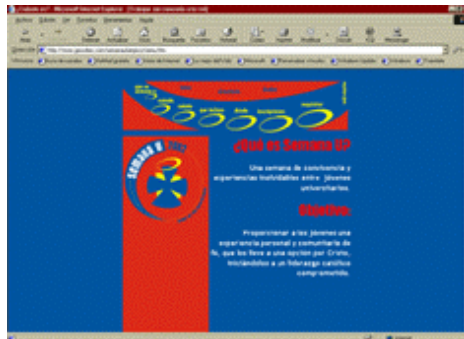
¿Qué es Semana U?

Una semana de convivencia y experiencias inolvidables entre jóvenes universitarios.

Objetivo:

Proporcionar a los jóvenes una experiencia personal y comunitaria de fe, que los lleve a una opción por Cristo, iniciándolos a un liderazgo católico comprometido.